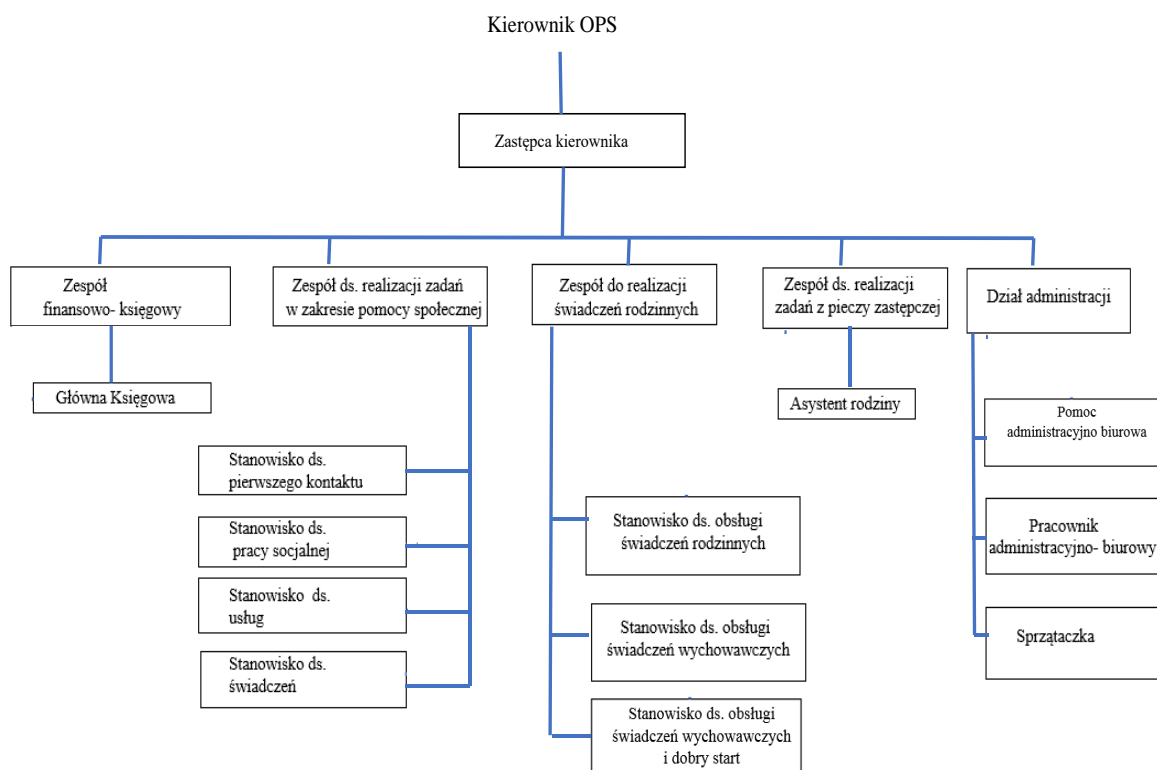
Kierownik OPS

Zastępca kierownika

Zespół finansowo- księgowy

Główna Księgowa

Zespół ds. realizacji zadań w zakresie pomocy społecznej

Stanowisko ds. pierwszego kontaktu

Stanowisko ds. pracy socjalnej

Stanowisko ds. usług

Stanowisko ds. świadczeń

Zespół do realizacji świadczeń rodzinnych

Stanowisko ds. obsługi świadczeń rodzinnych

Stanowisko ds. obsługi świadczeń wychowawczych

Stanowisko ds. obsługi świadczeń wychowawczych i dobry start

Zespół ds. realizacji zadań z pieczy zastępczej

Asystent rodziny

Dział administracji

Pomoc administracyjno biurowa

Pracownik administracyjno- biurowy

Sprzątaczka